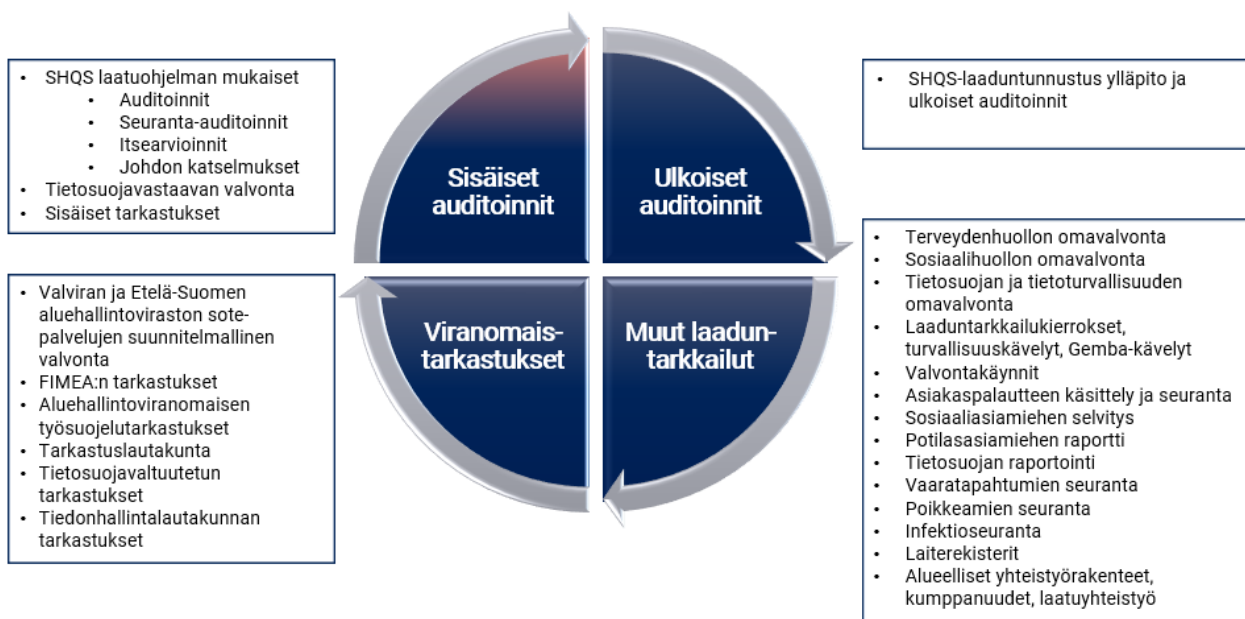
- SHQS laatuohjelman mukaiset
  - Auditoinnit
  - Seuranta-auditoinnit
  - Itsearvioinnit
  - Johdon katselmukset
- Tietosuojavastaavan valvonta
- Sisäiset tarkastukset

Sisäiset auditoinnit

Ulkoiset auditoinnit

- SHQS-laaduntunnustus ylläpito ja ulkoiset auditoinnit

- Valviran ja Etelä-Suomen aluehallintoviraston sotepalvelujen suunnitelmallinen valvonta
- FIMEA:n tarkastukset
- Aluehallintoviranomaisen työsuojelutarkastukset
- Tarkastuslautakunta
- Tietosuojavaltuutetun tarkastukset
- Tiedonhallintalautakunnan tarkastukset

Viranomais-tarkastukset

Muut laadun-tarkkailut

- Terveydenhuollon omavalvonta
- Sosiaalihuollon omavalvonta
- Tietosuojan ja tietoturvallisuuden omavalvonta
- Laaduntarkkailukierrokset, turvallisuuskävelyt, Gemba-kävelyt
- Valvontakäynnit
- Asiakaspalautteen käsittely ja seuranta
- Sosiaaliasiamiehen selvitys
- Potilasasiamiehen raportti
- Tietosuojan raportointi
- Vaaratapahtumien seuranta
- Poikkeamien seuranta
- Infektioseuranta
- Laiterekisterit
- Alueelliset yhteistyörakenteet, kumppanuudet, laatuyhteistyö